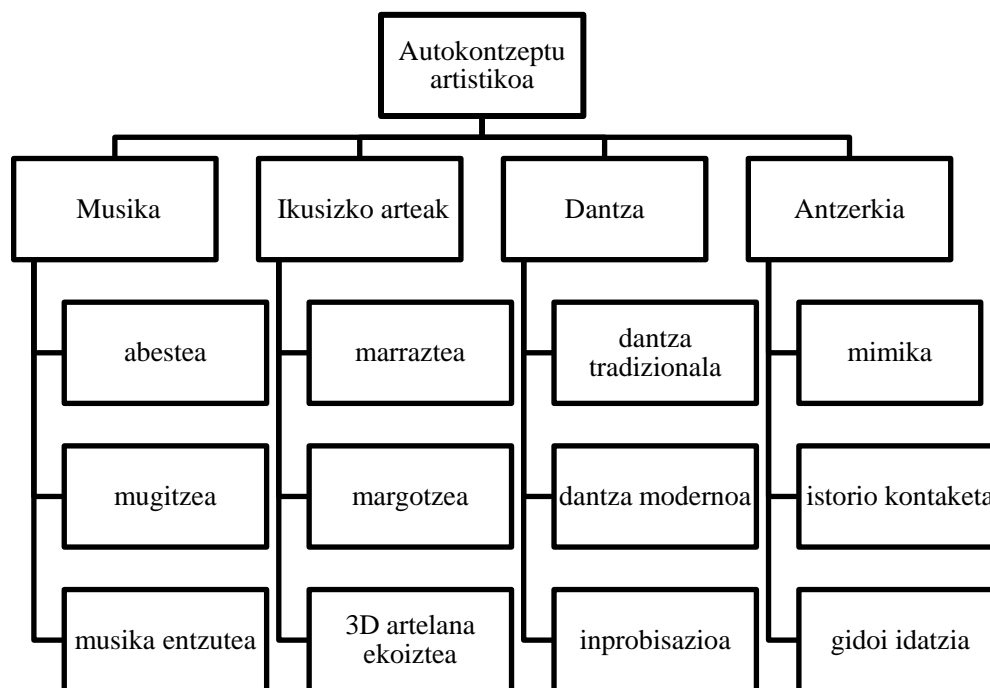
Autokontzeptu artistikoa

Musika

abestea

mugitzea

musika entzutea

Ikusizko arteak

marraztea

margotzea

3D artelana ekoiztea

Dantza

dantza tradizionala

dantza modernoa

inprobisazioa

Antzerkia

mimika

istorio kontaketa

gidoi idatzia